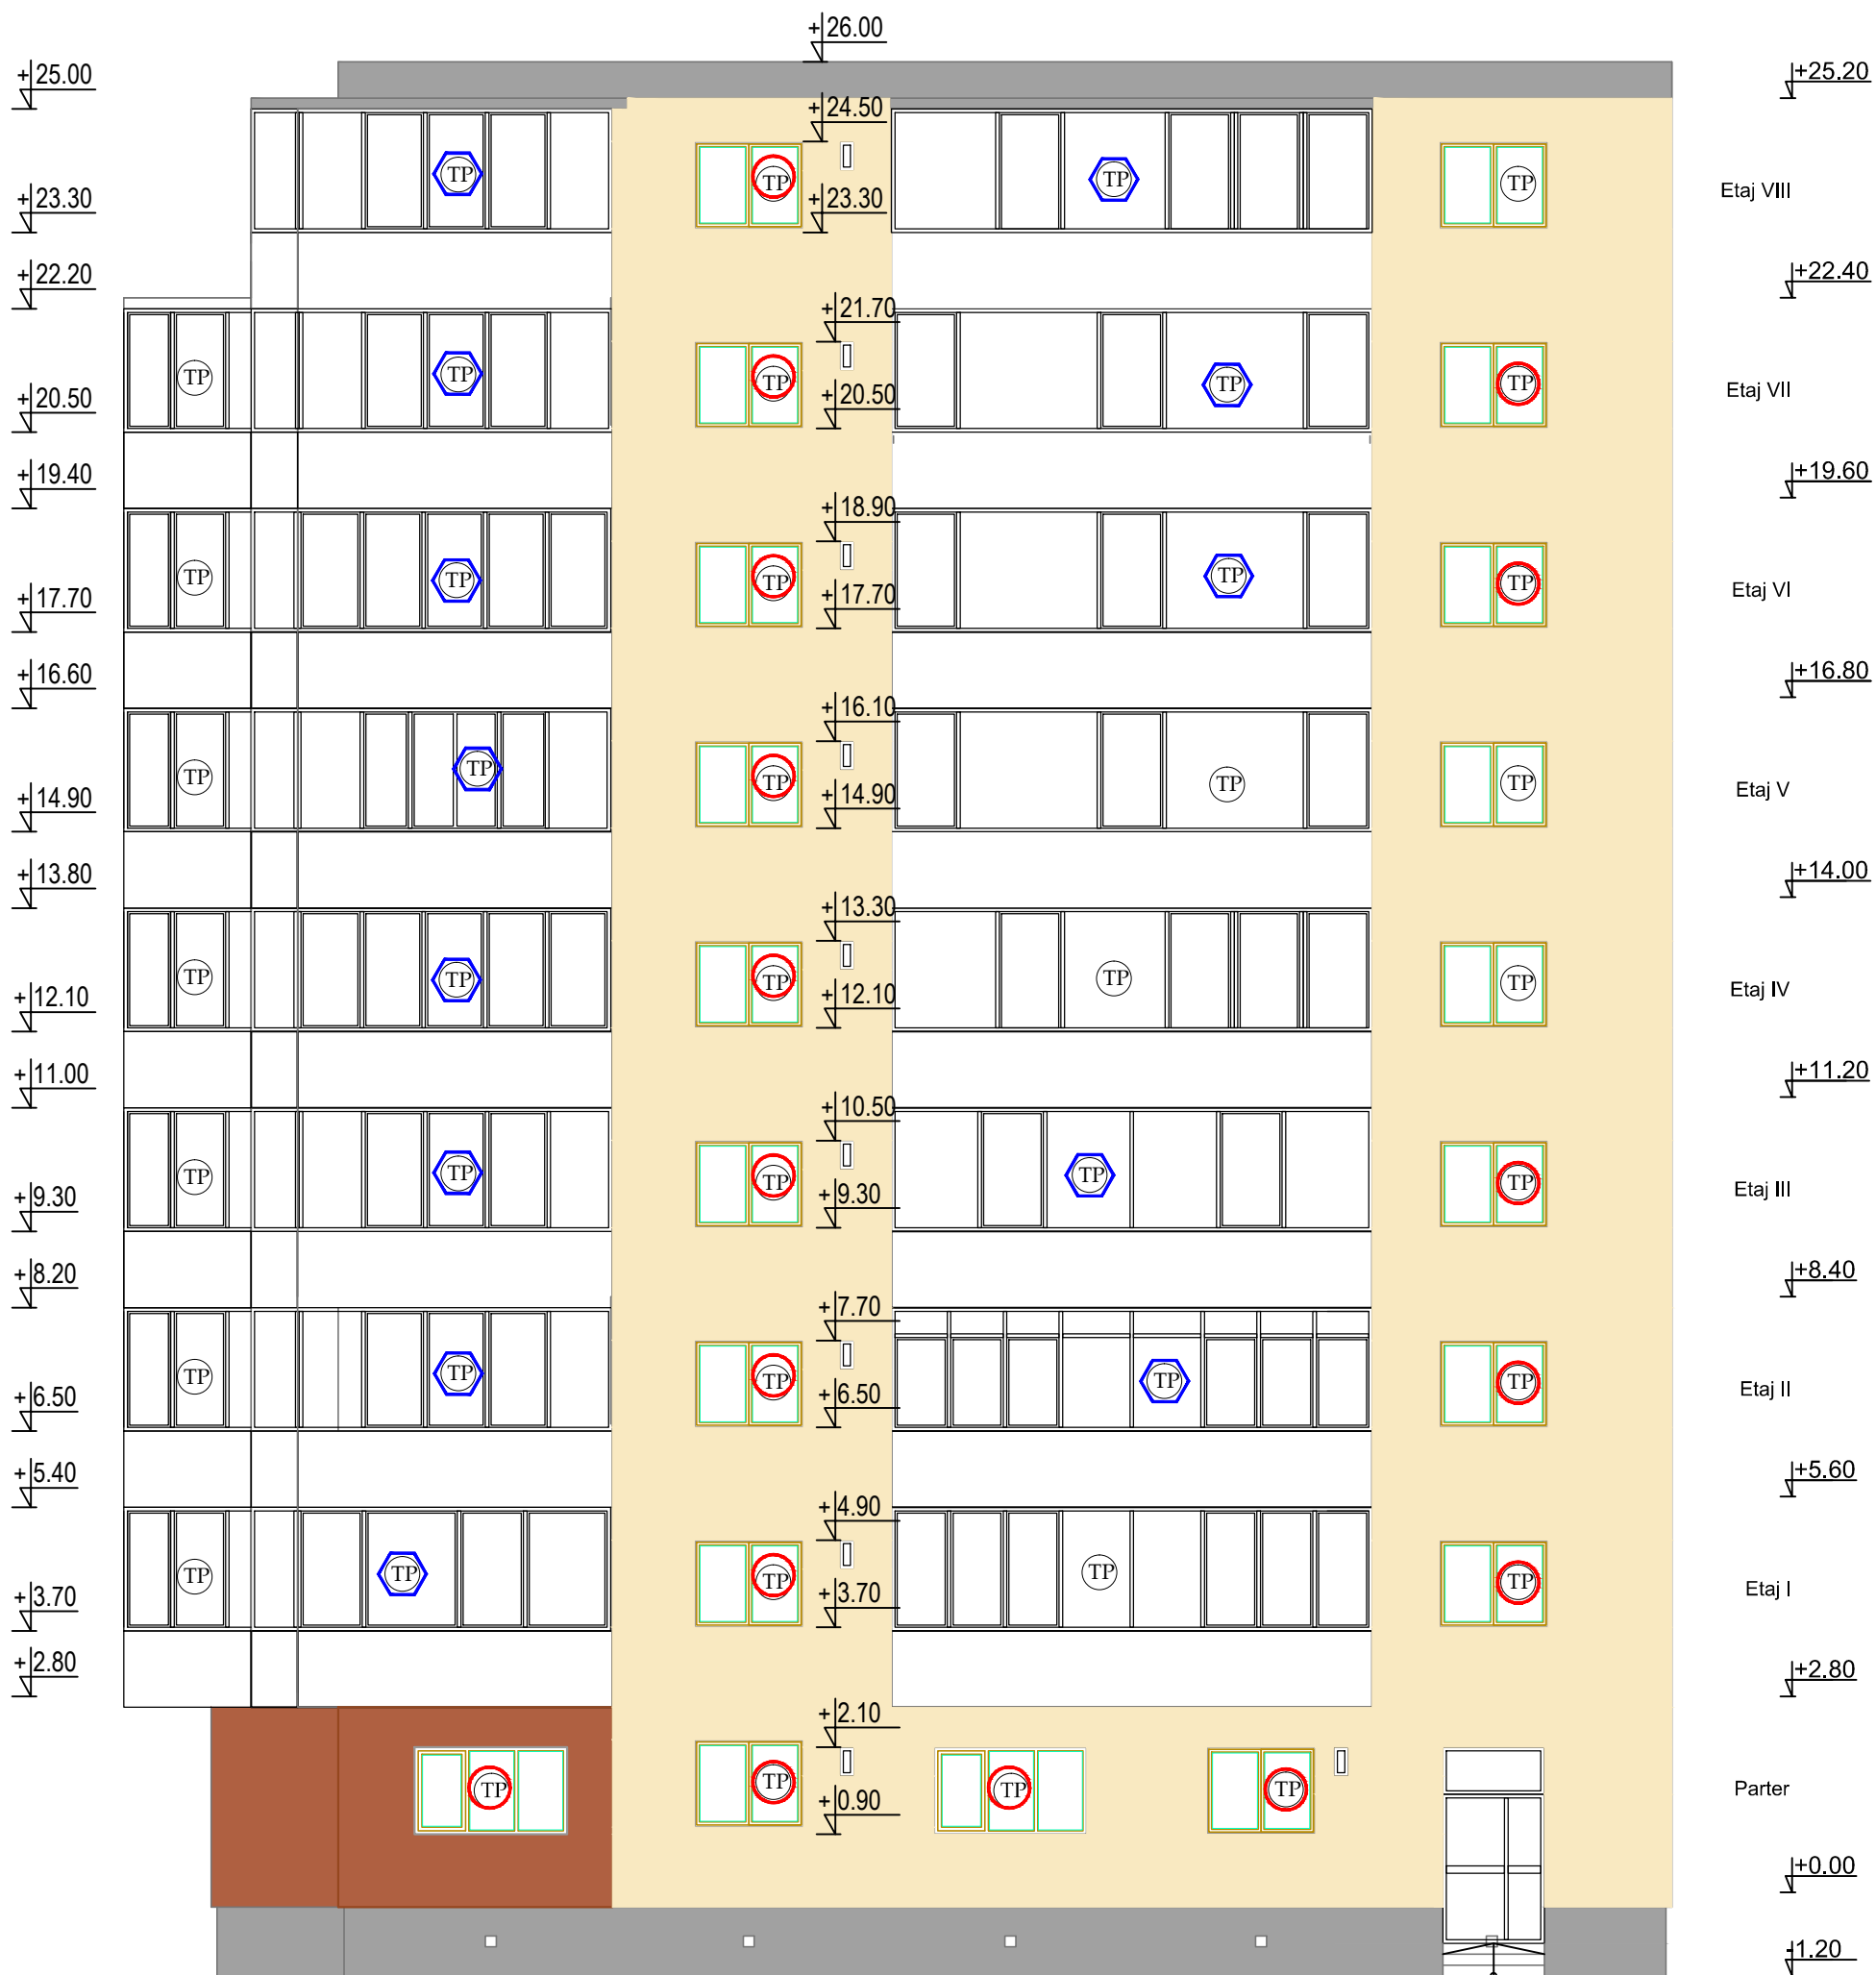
+26.00
+25.00
+25.20
+24.50
TP TP TP TP
+23.30
+23.30
Etaj VIII
+22.20
+22.40
+21.70
TP TP TP TP TP
+20.50
+20.50
Etaj VII
+19.40
+19.60
+18.90
TP TP TP TP TP
+17.70
+17.70
Etaj VI
+16.60
+16.80
+16.10
TP TP TP TP TP
+14.90
+14.90
Etaj V
+13.80
+14.00
+13.30
TP TP TP TP TP
+12.10
+12.10
Etaj IV
+11.00
+11.20
+10.50
TP TP TP TP TP
+9.30
+9.30
Etaj III
+8.20
+8.40
+7.70
TP TP TP TP TP
+6.50
+6.50
Etaj II
+5.40
+5.60
+4.90
TP TP TP TP TP
+3.70
+3.70
Etaj I
+2.80
+2.80
+2.10
TP TP TP TP
+0.90
Parter
+0.00
+1.20